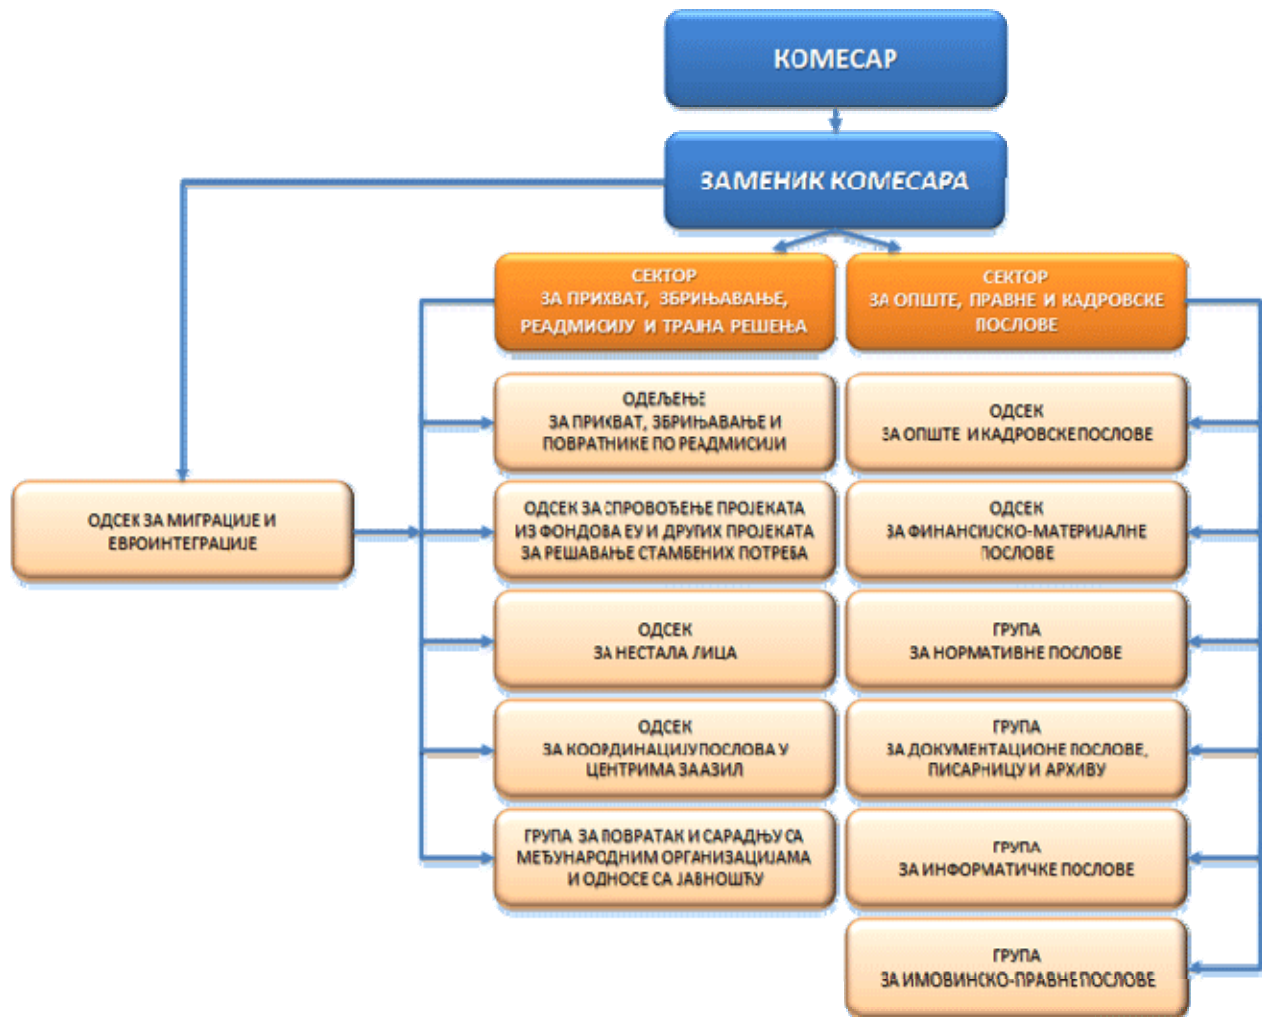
КОМЕСАР

ЗАМЕНИК КОМЕСАРА

ОДСЕК ЗА МИГРАЦИЈЕ И ЕВРОИНТЕГРАЦИЈЕ

СЕКТОР ЗА ПРИХВАТ, ЗБРИЊАВАЊЕ, РЕАДМИСИЈУ И ТРАЈНА РЕШЕЊА

ОДЕЉЕЊЕ ЗА ПРИХВАТ, ЗБРИЊАВАЊЕ И ПОВРАТНИКЕ ПО РЕАДМИСИЈИ

ОДСЕК ЗА СПРОВОЂЕЊЕ ПРОЈЕКАТА ИЗ ФОНДОВА ЕУ И ДРУГИХ ПРОЈЕКАТА ЗА РЕШАВАЊЕ СТАМБЕНИХ ПОТРЕБА

ОДСЕК ЗА НЕСТАЛА ЛИЦА

ОДСЕК ЗА КООРДИНАЦИЈУ ПОСЛОВА У ЦЕНТРИМА ЗА АЗИЛ

ГРУПА ЗА ПОВРАТАК И САРАДЊУ СА МЕЂУНАРОДНИМ ОРГАНИЗАЦИЈАМА И ОДНОСЕ СА ЈАВНОШЋУ

СЕКТОР ЗА ОПШТЕ, ПРАВНЕ И КАДРОВСКЕ ПОСЛОВЕ

ОДСЕК ЗА ОПШТЕ И КАДРОВСКЕ ПОСЛОВЕ

ОДСЕК ЗА ФИНАНСИЈСКО-МАТЕРИЈАЛНЕ ПОСЛОВЕ

ГРУПА ЗА НОРМАТИВНЕ ПОСЛОВЕ

ГРУПА ЗА ДОКУМЕНТАЦИОНЕ ПОСЛОВЕ, ПИСАРНИЦУ И АРХИВУ

ГРУПА ЗА ИНФОРМАТИЧКЕ ПОСЛОВЕ

ГРУПА ЗА ИМОВИНСКО-ПРАВНЕ ПОСЛОВЕ